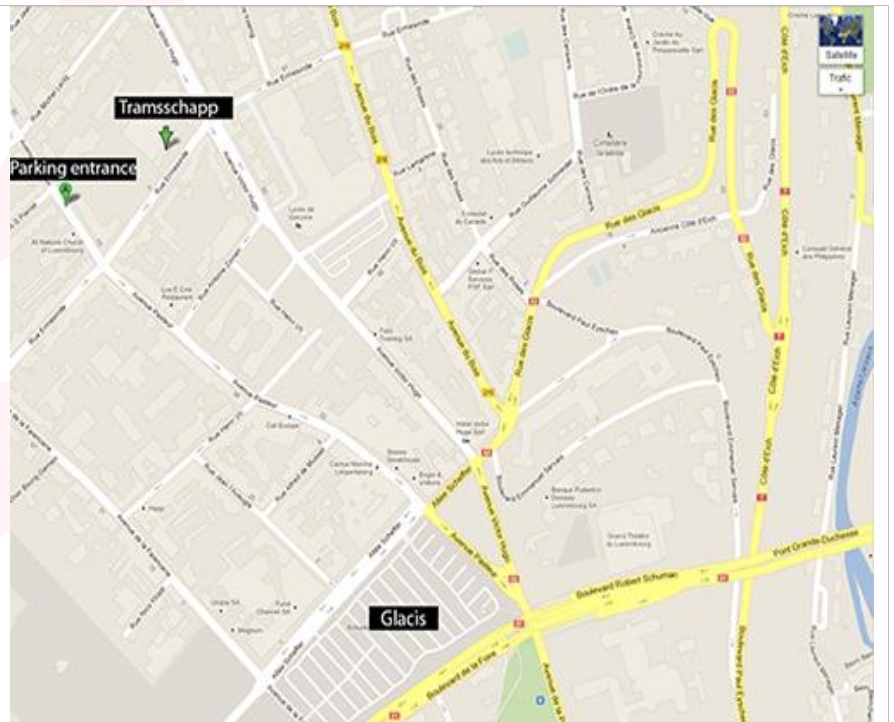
Tramsschapp

Parking entrance

A

Glacis

Satellite

Trafic

Rue Émile Mayrisch

Avenue du Bois

Rue des Glacis

Rue des Glacis

Côte d'Eich

Côte d'Eich

Avenue Victor Hugo

Avenue Pasteur

Allée Scheffer

Boulevard Robert Schuman

Pont Grande-Duchesse

Boulevard de la Foire

Boulevard Paul Eyschen

Boulevard Emmanuel Servais

Rue Guillaume Schneider

Rue Lamartine

Avenue de la Faïencerie

Rue Henri VII

Rue Laurent Ménager

Ancienne Côte d'Eich

Grand Théâtre de Luxembourg

Cimetière israélite

Alzette

Rue de l'Ordre de la Couronne

Rue des Celtes